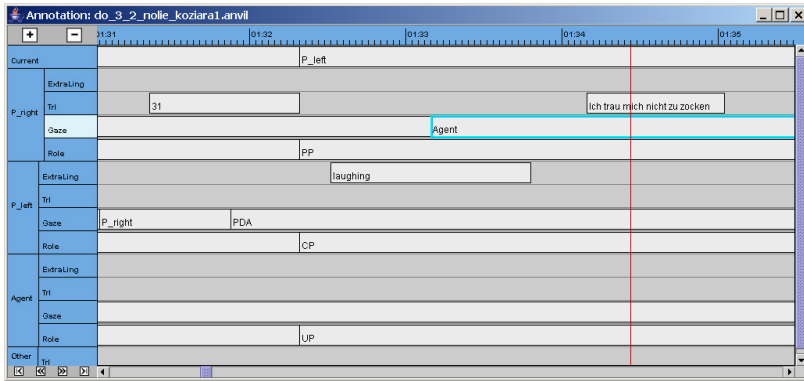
Annotation: do_3_2_nolie_koziara1.anvil

+ −

01:31 01:32 01:33 01:34 01:35

| | | |
|---|---|---|
| Current | | P_left |
| P_right | ExtraLing | |
| | Trl | 31 · Ich trau mich nicht zu zocken |
| | Gaze | Agent |
| | Role | PP |
| P_left | ExtraLing | laughing |
| | Trl | |
| | Gaze | P_right · PDA |
| | Role | CP |
| Agent | ExtraLing | |
| | Trl | |
| | Gaze | |
| | Role | UP |
| Other | Trl | |